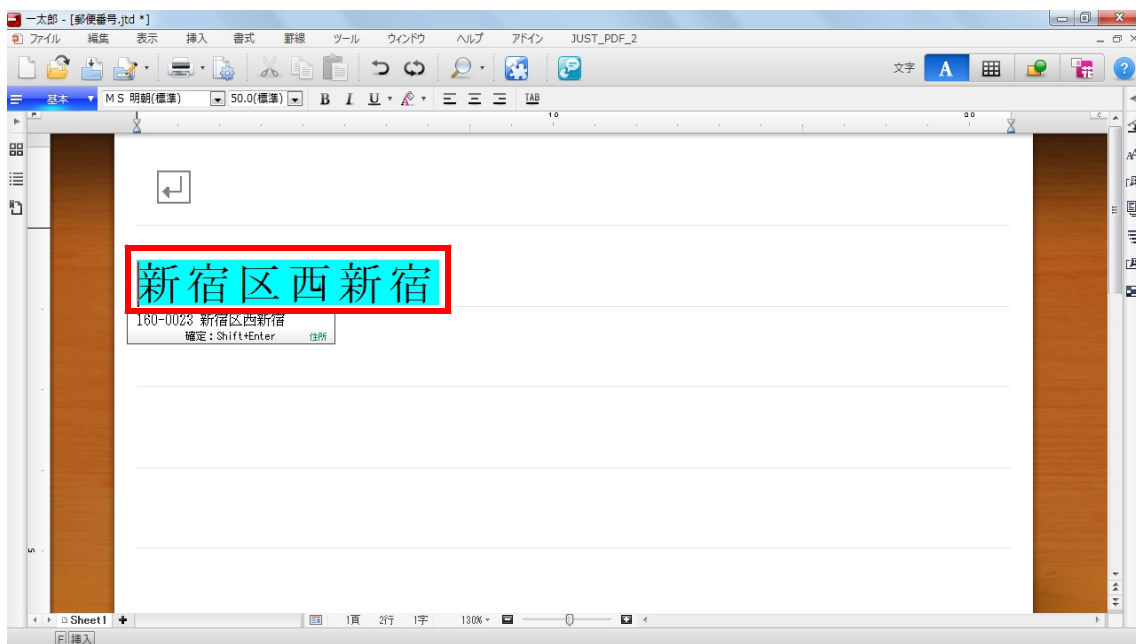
一太郎 - [郵便番号.jtd *]

ファイル 編集 表示 挿入 書式 罫線 ツール ウィンドウ ヘルプ アドイン JUST_PDF_2

文字 A

基本 MS 明朝(標準) 50.0(標準) B I U TAB

10 20

新宿区西新宿

160-0023 新宿区西新宿
確定：Shift+Enter 住所

5

Sheet1 +

1頁 2行 1字 130%

F 挿入